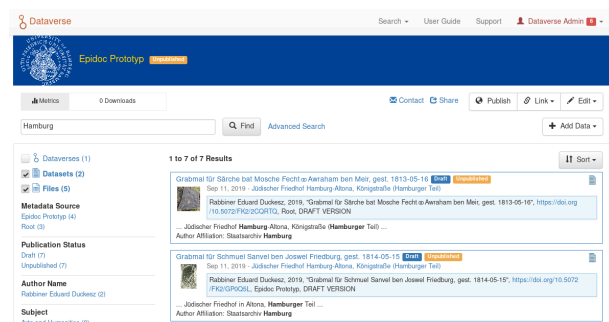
Dataverse

Search ▾ User Guide Support Dataverse Admin 6 ▾

Epidoc Prototyp Unpublished

Metrics 0 Downloads

Contact Share Publish Link ▾ Edit ▾

Hamburg Find Advanced Search

Add Data ▾

Dataverses (1)
Datasets (2)
Files (5)

Metadata Source
Epidoc Prototyp (4)
Root (3)

Publication Status
Draft (7)
Unpublished (7)

Author Name
Rabbiner Eduard Duckesz (2)

Subject
Arts and Humanities (3)

1 to 7 of 7 Results

Sort ▾

Grabmal für Särche bat Mosche Fecht ꞏ Awraham ben Meir, gest. 1813-05-16 Draft Unpublished
Sep 11, 2019 - Jüdischer Friedhof Hamburg-Altona, Königstraße (Hamburger Teil)
Rabbiner Eduard Duckesz, 2019, "Grabmal für Särche bat Mosche Fecht ꞏ Awraham ben Meir, gest. 1813-05-16", https://doi.org/10.5072/FK2/2CQRTQ, Root, DRAFT VERSION
... Jüdischer Friedhof Hamburg-Altona, Königstraße (Hamburger Teil) ...
Author Affiliation: Staatsarchiv Hamburg

Grabmal für Schmuel Sanvel ben Joswel Friedburg, gest. 1814-05-15 Draft Unpublished
Sep 11, 2019 - Jüdischer Friedhof Hamburg-Altona, Königstraße (Hamburger Teil)
Rabbiner Eduard Duckesz, 2019, "Grabmal für Schmuel Sanvel ben Joswel Friedburg, gest. 1814-05-15", https://doi.org/10.5072/FK2/GP0Q6L, Epidoc Prototyp, DRAFT VERSION
... Jüdischer Friedhof in Altona, Hamburger Teil ...
Author Affiliation: Staatsarchiv Hamburg